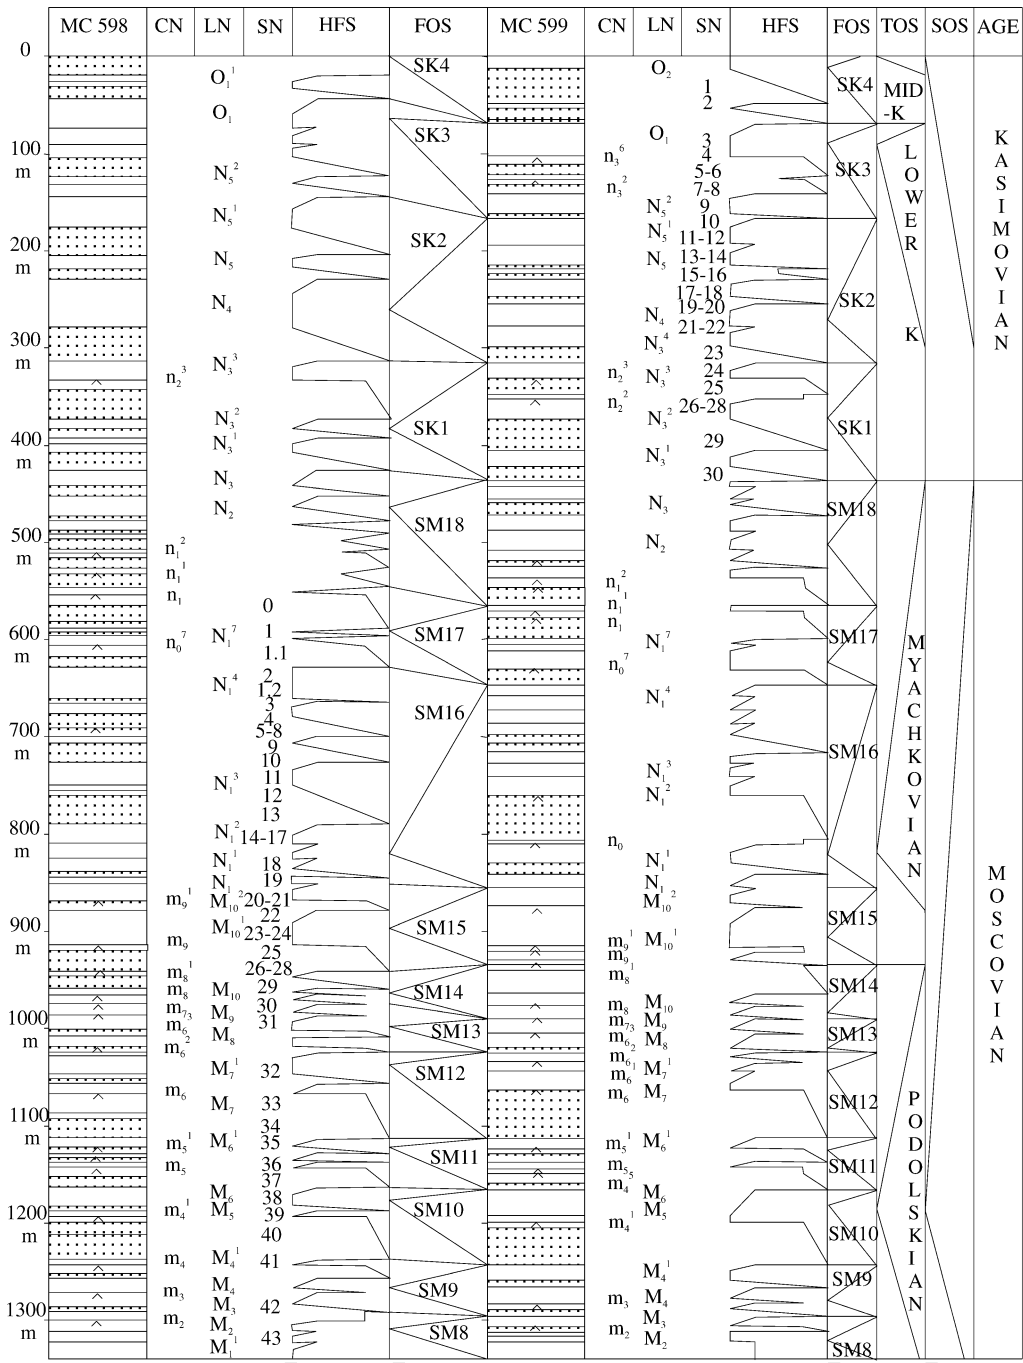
| MC 598 | CN | LN | SN | HFS | FOS | MC 599 | CN | LN | SN | HFS | FOS | TOS | SOS | AGE |
|---|---|---|---|---|---|---|---|---|---|---|---|---|---|---|

0

100 m

200 m

300 m

400 m

500 m

600 m

700 m

800 m

900 m

1000 m

1100 m

1200 m

1300 m

MC 598 CN: $n_2^3$, $n_1^2$, $n_1^1$, $n_1$, $n_0^7$, $m_9^1$, $m_9$, $m_8^1$, $m_8$, $m_{73}$, $m_6^2$, $m_6^2$, $m_6$, $m_5^1$, $m_5$, $m_4^1$, $m_4$, $m_3$, $m_2$

LN: $O_1^1$, $O_1$, $N_5^2$, $N_5^1$, $N_5$, $N_4$, $N_3^3$, $N_3^2$, $N_3^1$, $N_3$, $N_2$, $N_1^7$, $N_1^4$, $N_1^3$, $N_1^2$, $N_1^1$, $N_1$, $M_{10}^2$, $M_{10}^1$, $M_{10}$, $M_9$, $M_8$, $M_7^1$, $M_7$, $M_6^1$, $M_6$, $M_5$, $M_4^1$, $M_4$, $M_3$, $M_2^1$, $M_1^1$

SN: 0, 1, 1.1, 2, 1.2, 3, 4, 5-8, 9, 10, 11, 12, 13, 14-17, 18, 19, 20-21, 22, 23-24, 25, 26-28, 29, 30, 31, 32, 33, 34, 35, 36, 37, 38, 39, 40, 41, 42, 43

FOS: SK4, SK3, SK2, SK1, SM18, SM17, SM16, SM15, SM14, SM13, SM12, SM11, SM10, SM9, SM8

MC 599 CN: $n_3^6$, $n_3^2$, $n_2^3$, $n_2^2$, $n_1^2$, $n_1^1$, $n_1$, $n_0^7$, $n_0$, $m_9^1$, $m_9^1$, $m_8^1$, $m_8$, $m_{73}$, $m_{62}$, $m_{61}$, $m_6^1$, $m_6$, $m_5^1$, $m_{55}$, $m_4$, $m_4^1$, $m_3$, $m_2$

LN: $O_2$, $O_1$, $N_5^2$, $N_5^1$, $N_5$, $N_4$, $N_3^4$, $N_3^3$, $N_3^2$, $N_3^1$, $N_3$, $N_2$, $N_1^7$, $N_1^4$, $N_1^3$, $N_1^2$, $N_1^1$, $N_1$, $M_{10}^2$, $M_{10}^1$, $M_{10}$, $M_9$, $M_8$, $M_7^1$, $M_7$, $M_6^1$, $M_6$, $M_5$, $M_4^1$, $M_4$, $M_3$, $M_2$

SN: 1, 2, 3, 4, 5-6, 7-8, 9, 10, 11-12, 13-14, 15-16, 17-18, 19-20, 21-22, 23, 24, 25, 26-28, 29, 30

FOS: SK4, SK3, SK2, SK1, SM18, SM17, SM16, SM15, SM14, SM13, SM12, SM11, SM10, SM9, SM8

TOS: MID-K, LOWER K, MYACHKOVIAN, PODOLSKIAN

AGE: KASIMOVIAN, MOSCOVIAN